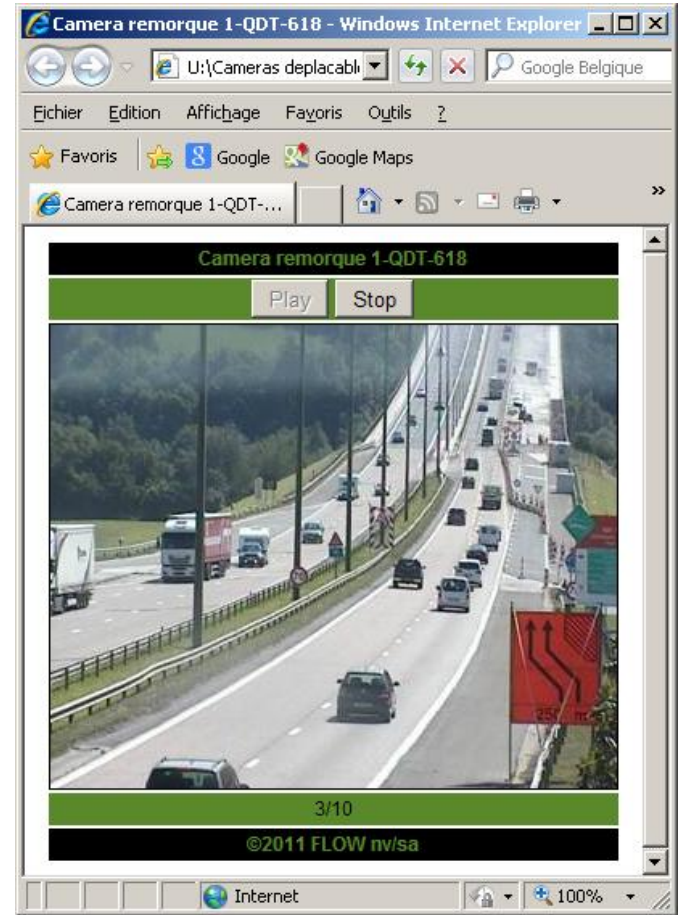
Camera remorque 1-QDT-618 - Windows Internet Explorer

U:\Cameras deplacabl

Google Belgique

Fichier Edition Affichage Favoris Outils ?

Favoris Google Google Maps

Camera remorque 1-QDT-...

Camera remorque 1-QDT-618

Play Stop

250 m

3/10

©2011 FLOW nv/sa

Internet

100%